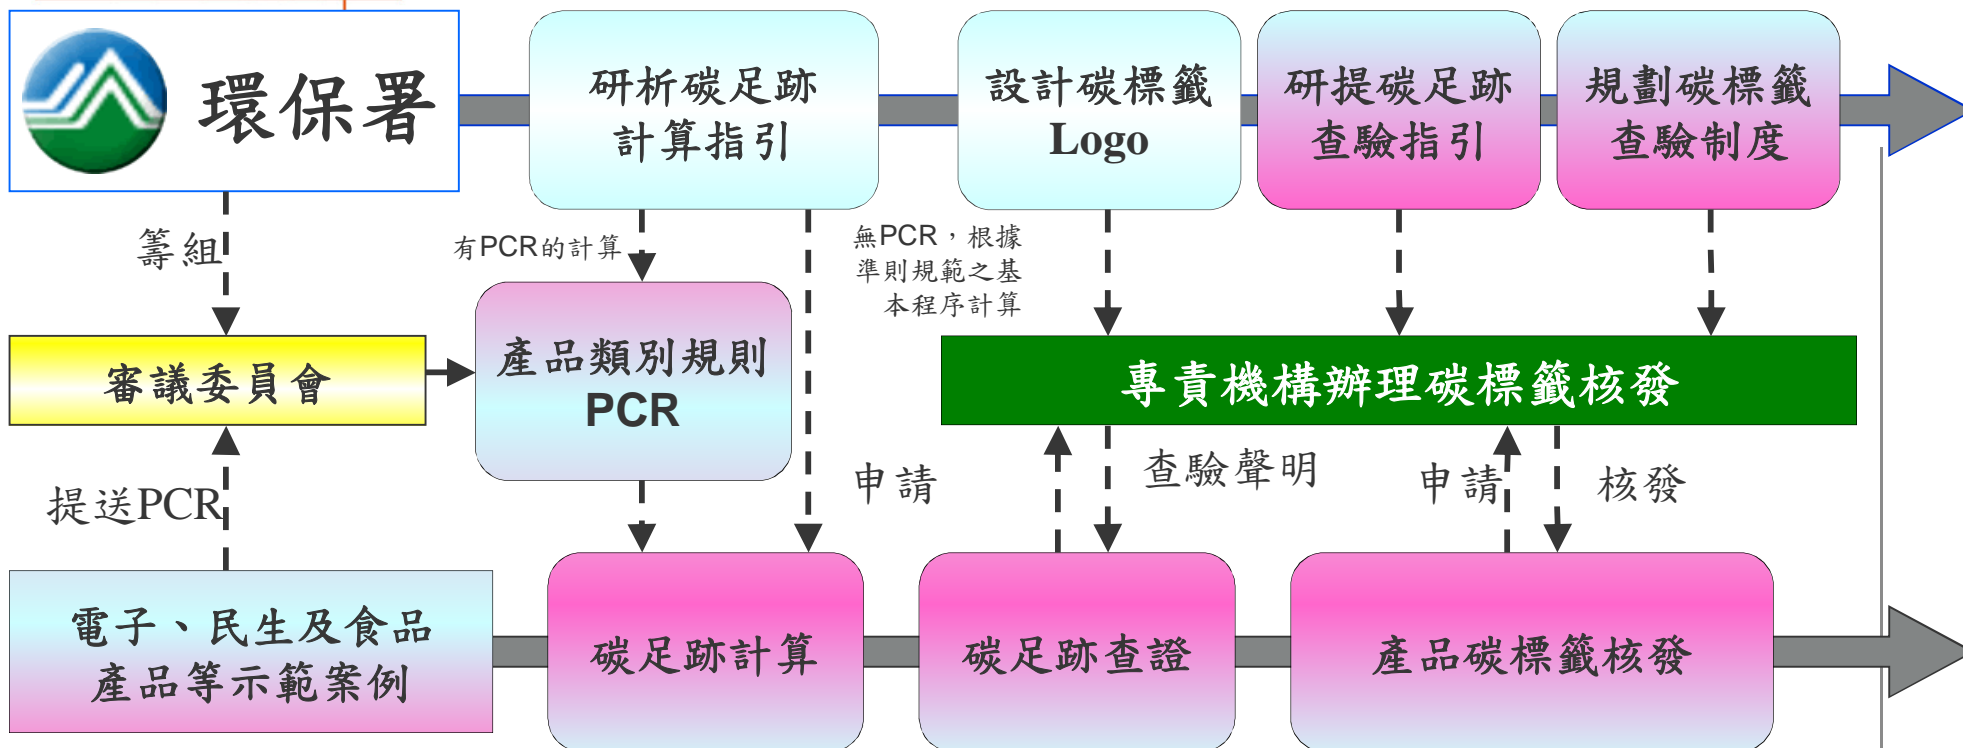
環保署

研析碳足跡計算指引

設計碳標籤 Logo

研提碳足跡查驗指引

規劃碳標籤查驗制度

籌組

有PCR的計算

無PCR，根據準則規範之基本程序計算

審議委員會

產品類別規則 PCR

專責機構辦理碳標籤核發

提送PCR

申請

查驗聲明

申請

核發

電子、民生及食品產品等示範案例

碳足跡計算

碳足跡查證

產品碳標籤核發